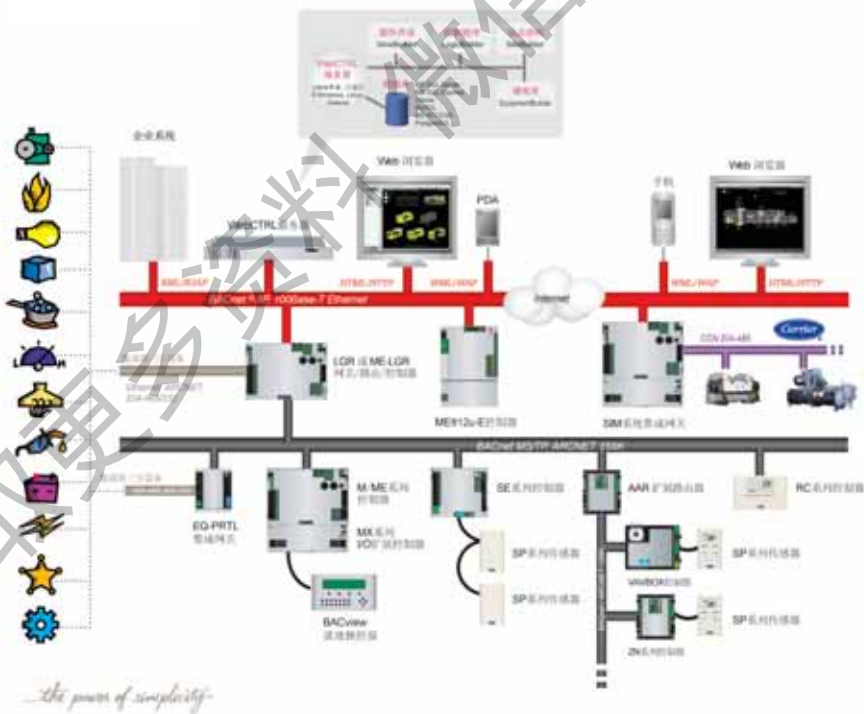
WebCTRL 服务器

企业系统

WebCTRL 服务器

Web 浏览器

PDA

手机

Web 浏览器

XML/SOAP

HTML/HTTP

XML/WAP

Internet

XML/WAP

HTML/HTTP

BACnet 局域网 100Base-T Ethernet

LGR 或 ME-LGR 网关/路由/控制器

ME812u-E控制器

SIM系统集成网关

CCN 总线 RS-485

Carrier

BACnet MS/TP ARCNET 156K

EQ-PRTL 集成网关

M/ME 系列 控制器

MX 系列 I/O扩展控制器

SE系列控制器

AAR 扩展路由器

RC系列控制器

SP系列传感器

SP系列传感器

VAVBOX控制器

SP系列传感器

SP系列传感器

ZN系列控制器

BACview 现场操作器

the power of simplicity